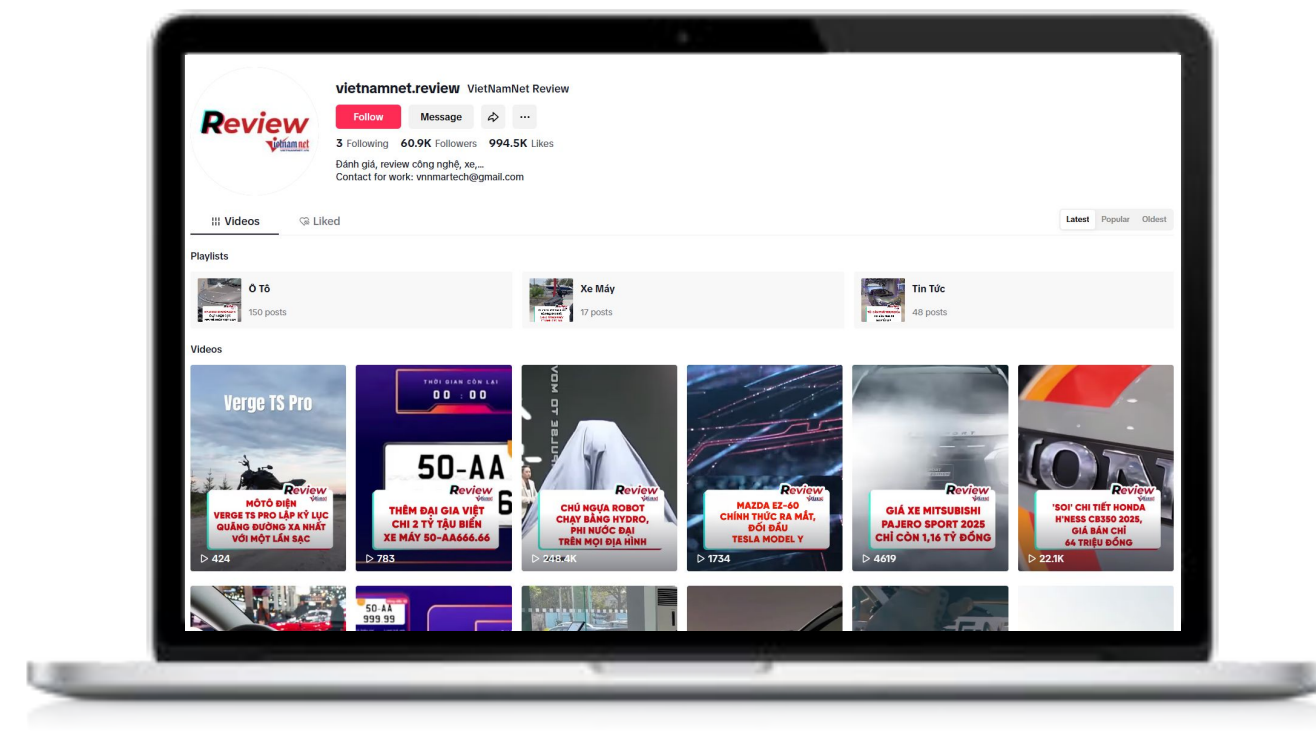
Review vietnamnet

vietnamnet.review VietNamNet Review

Follow Message

3 Following 60.9K Followers 994.5K Likes

Đánh giá, review công nghệ, xe,...
Contact for work: vnnmartech@gmail.com

Videos Liked

Latest Popular Oldest

Playlists

Ô Tô
150 posts

Xe Máy
17 posts

Tin Tức
48 posts

Videos

Verge TS Pro
Review
MÔTÔ ĐIỆN VERGE TS PRO LẬP KỶ LỤC QUÃNG ĐƯỜNG XA NHẤT VỚI MỘT LẦN SẠC
424

THỜI GIAN CÒN LẠI
00 : 00
50-AA
Review
THÊM ĐẠI GIA VIỆT CHI 2 TỶ TẬU BIỂN XE MÁY 50-AA666.66
783

Review
CHÚ NGỰA ROBOT CHẠY BẰNG HYDRO, PHI NƯỚC ĐẠI TRÊN MỌI ĐỊA HÌNH
248.4K

Review
MAZDA EZ-60 CHÍNH THỨC RA MẮT, ĐỐI ĐẦU TESLA MODEL Y
1734

Review
GIÁ XE MITSUBISHI PAJERO SPORT 2025 CHỈ CÒN 1,16 TỶ ĐỒNG
4619

Review
'SOI' CHI TIẾT HONDA H'NESS CB350 2025, GIÁ BÁN CHỈ 64 TRIỆU ĐỒNG
22.1K

50-AA
999.99